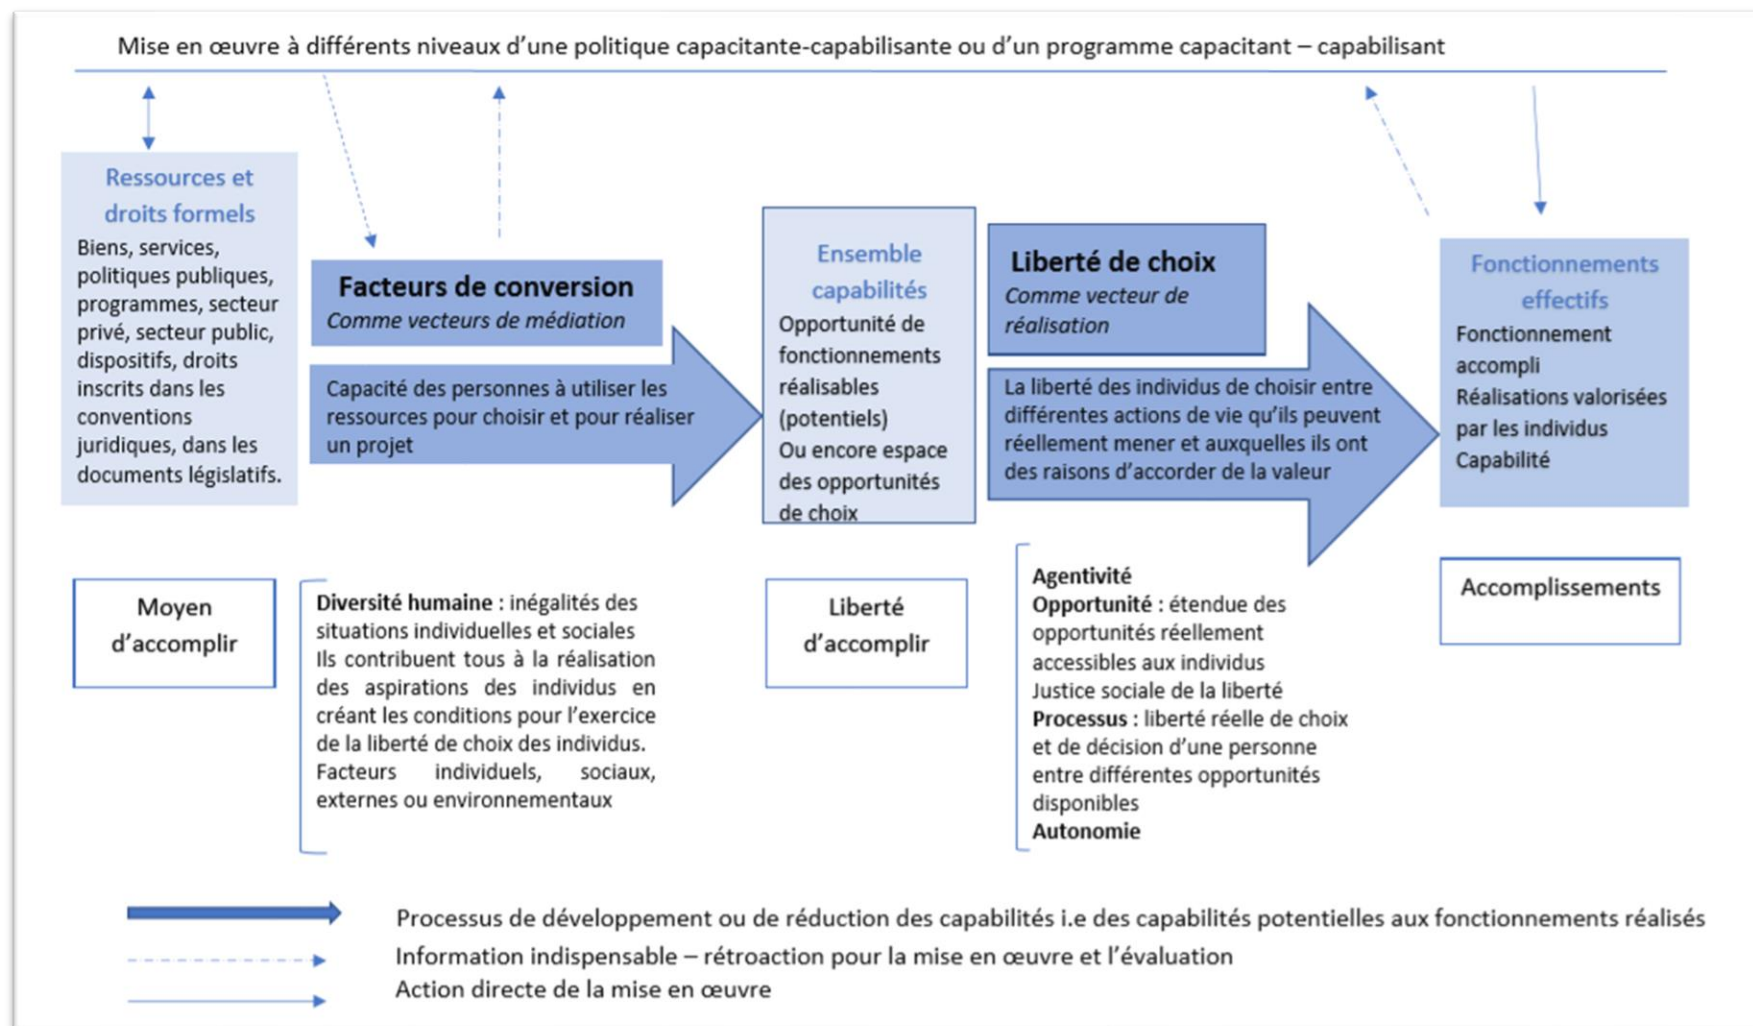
Mise en œuvre à différents niveaux d'une politique capacitante-capabilisante ou d'un programme capacitant – capabilisant

Ressources et droits formels
Biens, services, politiques publiques, programmes, secteur privé, secteur public, dispositifs, droits inscrits dans les conventions juridiques, dans les documents législatifs.

Facteurs de conversion
Comme vecteurs de médiation

Capacité des personnes à utiliser les ressources pour choisir et pour réaliser un projet

Ensemble capabilités
Opportunité de fonctionnements réalisables (potentiels)
Ou encore espace des opportunités de choix

Liberté de choix
Comme vecteur de réalisation

La liberté des individus de choisir entre différentes actions de vie qu'ils peuvent réellement mener et auxquelles ils ont des raisons d'accorder de la valeur

Fonctionnements effectifs
Fonctionnement accompli
Réalisations valorisées par les individus
Capabilité

Moyen d'accomplir

Diversité humaine : inégalités des situations individuelles et sociales
Ils contribuent tous à la réalisation des aspirations des individus en créant les conditions pour l'exercice de la liberté de choix des individus.
Facteurs individuels, sociaux, externes ou environnementaux

Liberté d'accomplir

Agentivité
Opportunité : étendue des opportunités réellement accessibles aux individus
Justice sociale de la liberté
Processus : liberté réelle de choix et de décision d'une personne entre différentes opportunités disponibles
Autonomie

Accomplissements

Processus de développement ou de réduction des capabilités i.e des capabilités potentielles aux fonctionnements réalisés
Information indispensable – rétroaction pour la mise en œuvre et l'évaluation
Action directe de la mise en œuvre